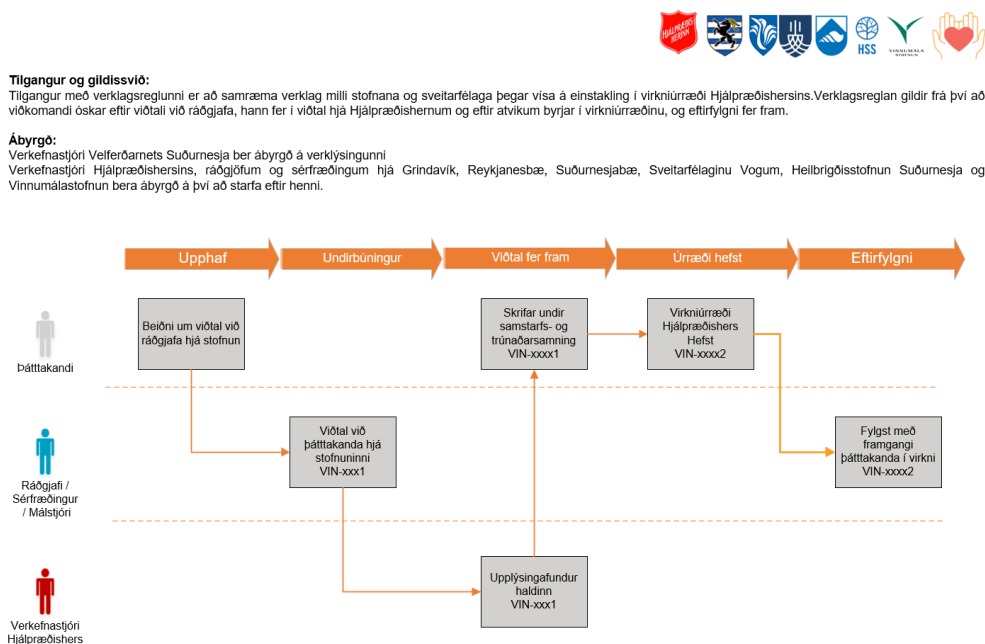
HJÁLPRÆÐISHERINN

HSS

VINNUMÁLASTOFNUN

**Tilgangur og gildissvið:**
Tilgangur með verklagsreglunni er að samræma verklag milli stofnana og sveitarfélaga þegar vísa á einstakling í virkniúrræði Hjálpræðishersins.Verklagsreglan gildir frá því að viðkomandi óskar eftir viðtali við ráðgjafa, hann fer í viðtal hjá Hjálpræðishernum og eftir atvikum byrjar í virkniúrræðinu, og eftirfylgni fer fram.

**Ábyrgð:**
Verkefnastjóri Velferðarnets Suðurnesja ber ábyrgð á verklýsingunni
Verkefnastjóri Hjálpræðishersins, ráðgjöfum og sérfræðingum hjá Grindavík, Reykjanesbæ, Suðurnesjabæ, Sveitarfélaginu Vogum, Heilbrigðisstofnun Suðurnesja og Vinnumálastofnun bera ábyrgð á því að starfa eftir henni.

Upphaf

Undirbúningur

Viðtal fer fram

Úrræði hefst

Eftirfylgni

Þátttakandi

Beiðni um viðtal við ráðgjafa hjá stofnun

Skrifar undir samstarfs- og trúnaðarsamning VIN-xxxx1

Virkniúrræði Hjálpræðishers Hefst VIN-xxxx2

Ráðgjafi / Sérfræðingur / Málstjóri

Viðtal við þátttakanda hjá stofnuninni VIN-xxx1

Fylgst með framgangi þátttakanda í virkni VIN-xxxx2

Verkefnastjóri Hjálpræðishers

Upplýsingafundur haldinn VIN-xxx1